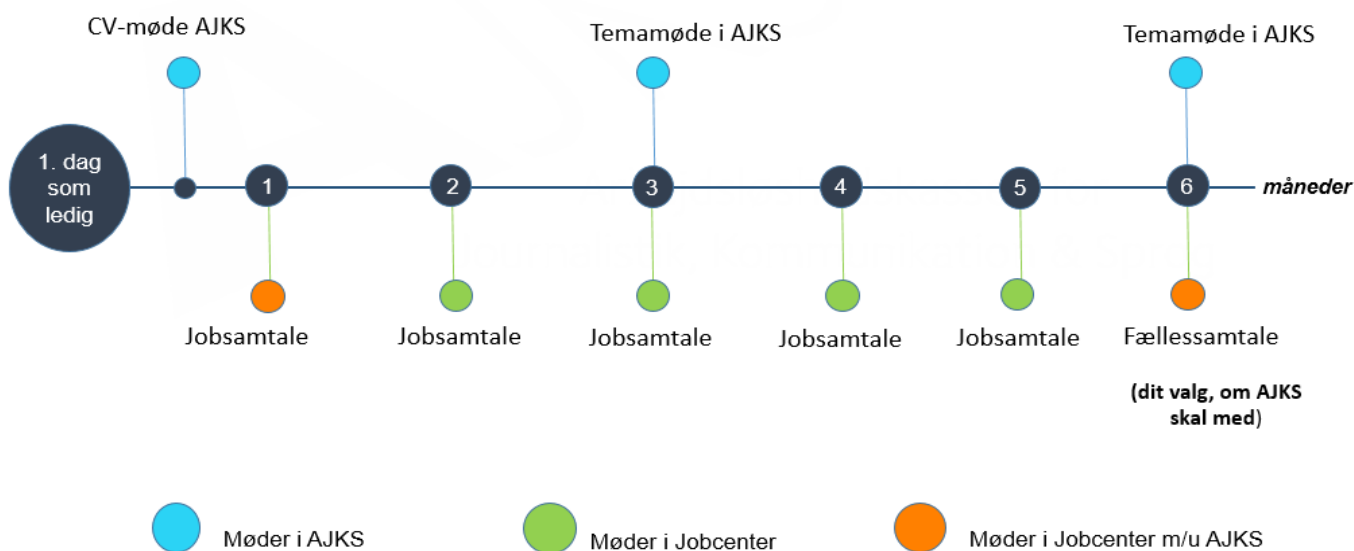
CV-møde AJKS

Temamøde i AJKS

Temamøde i AJKS

1. dag som ledig

1

2

3

4

5

6

måneder

Jobsamtale

Jobsamtale

Jobsamtale

Jobsamtale

Jobsamtale

Fællessamtale

(dit valg, om AJKS skal med)

Møder i AJKS

Møder i Jobcenter

Møder i Jobcenter m/u AJKS